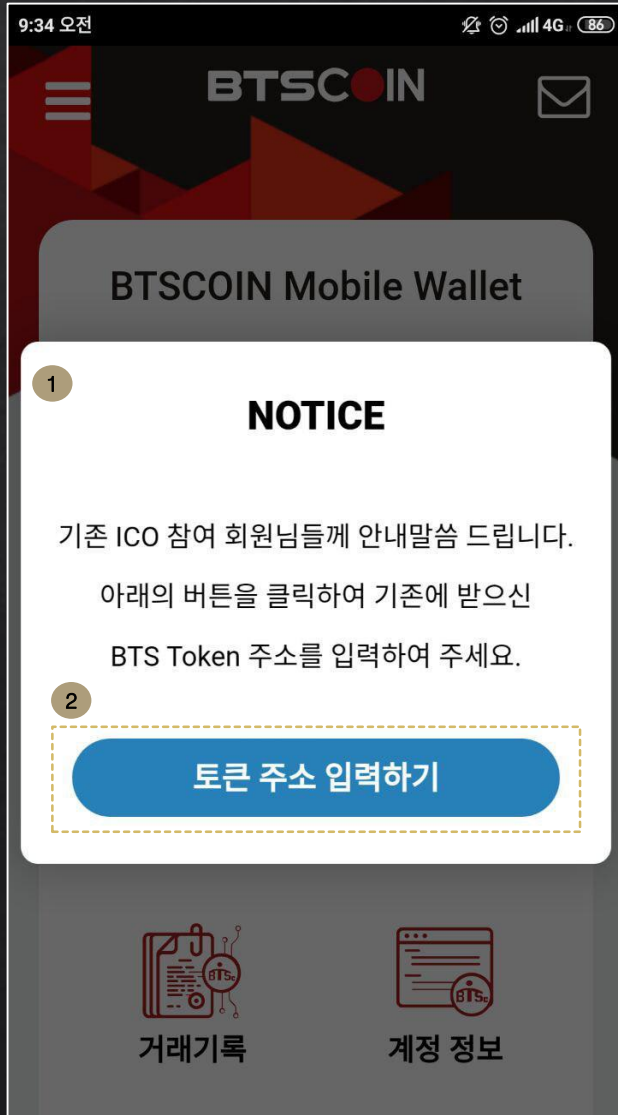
9:34 오전

4G 86

BTSCOIN

BTSCOIN Mobile Wallet

1

NOTICE

기존 ICO 참여 회원님들께 안내말씀 드립니다.

아래의 버튼을 클릭하여 기존에 받으신

BTS Token 주소를 입력하여 주세요.

2

토큰 주소 입력하기

BTSc

BTSc

거래기록

계정 정보